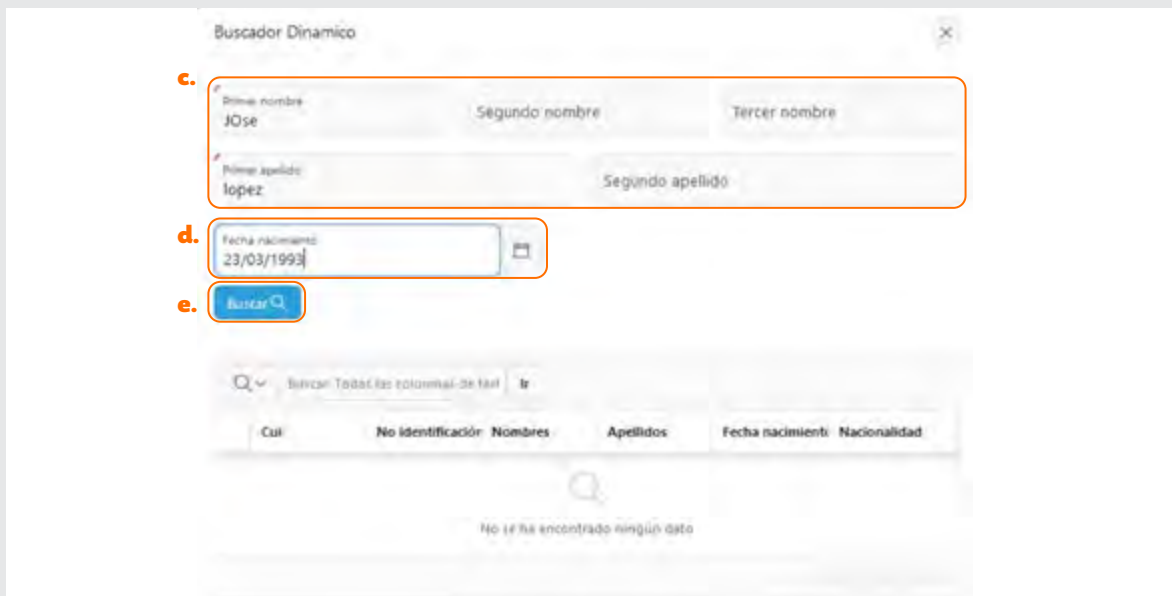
Buscador Dinamico

×

c.

Primer nombre
JOse

Segundo nombre

Tercer nombre

Primer apellido
lopez

Segundo apellido

d.

Fecha nacimiento
23/03/1993

e.

Buscar

Buscar: Todas las columnas de text

Ir

| Cui | No identificación | Nombres | Apellidos | Fecha nacimiento | Nacionalidad |
|---|---|---|---|---|---|

No se ha encontrado ningún dato